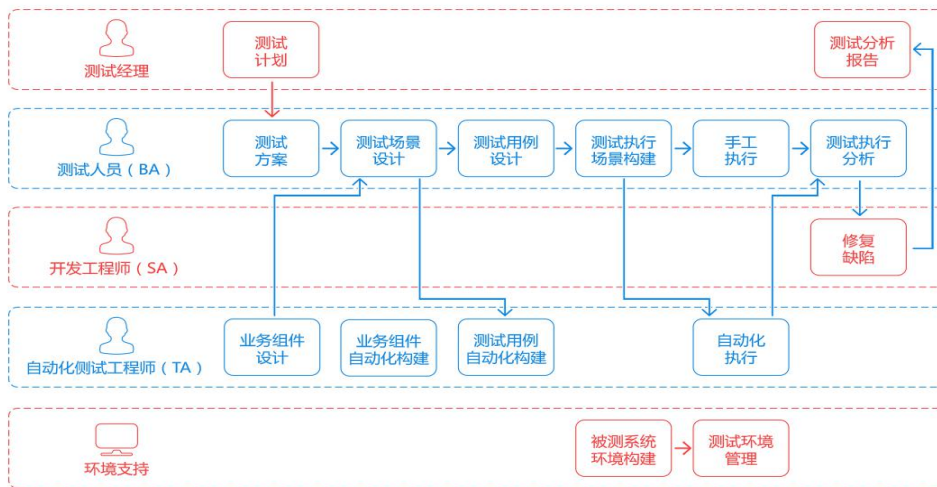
测试经理

测试计划

测试分析报告

测试人员（BA）

测试方案

测试场景设计

测试用例设计

测试执行场景构建

手工执行

测试执行分析

开发工程师（SA）

修复缺陷

自动化侧试工程师（TA）

业务组件设计

业务组件自动化构建

测试用例自动化构建

自动化执行

环境支持

被测系统环境构建

测试环境管理